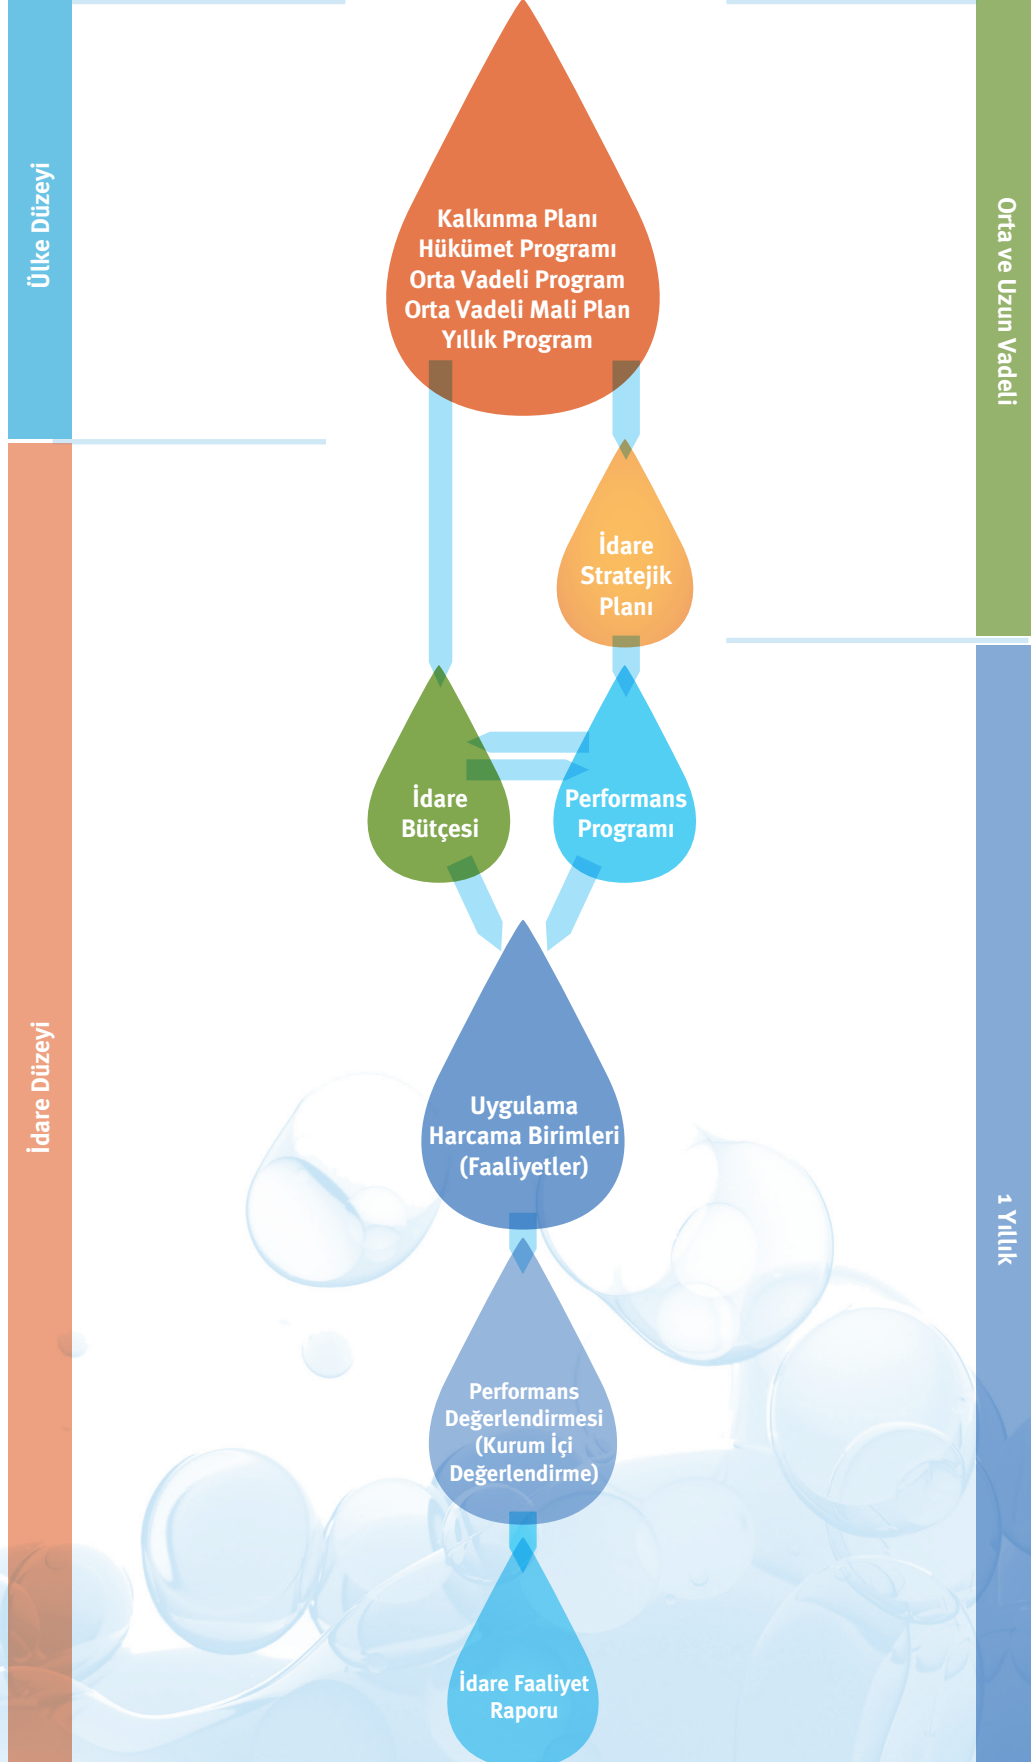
Ülke Düzeyi

Orta ve Uzun Vadeli

Kalkınma Planı
Hükümet Programı
Orta Vadeli Program
Orta Vadeli Mali Plan
Yıllık Program

İdare Stratejik Planı

İdare Düzeyi

1 Yıllık

İdare Bütçesi

Performans Programı

Uygulama Harcama Birimleri (Faaliyetler)

Performans Değerlendirmesi (Kurum İçi Değerlendirme)

İdare Faaliyet Raporu